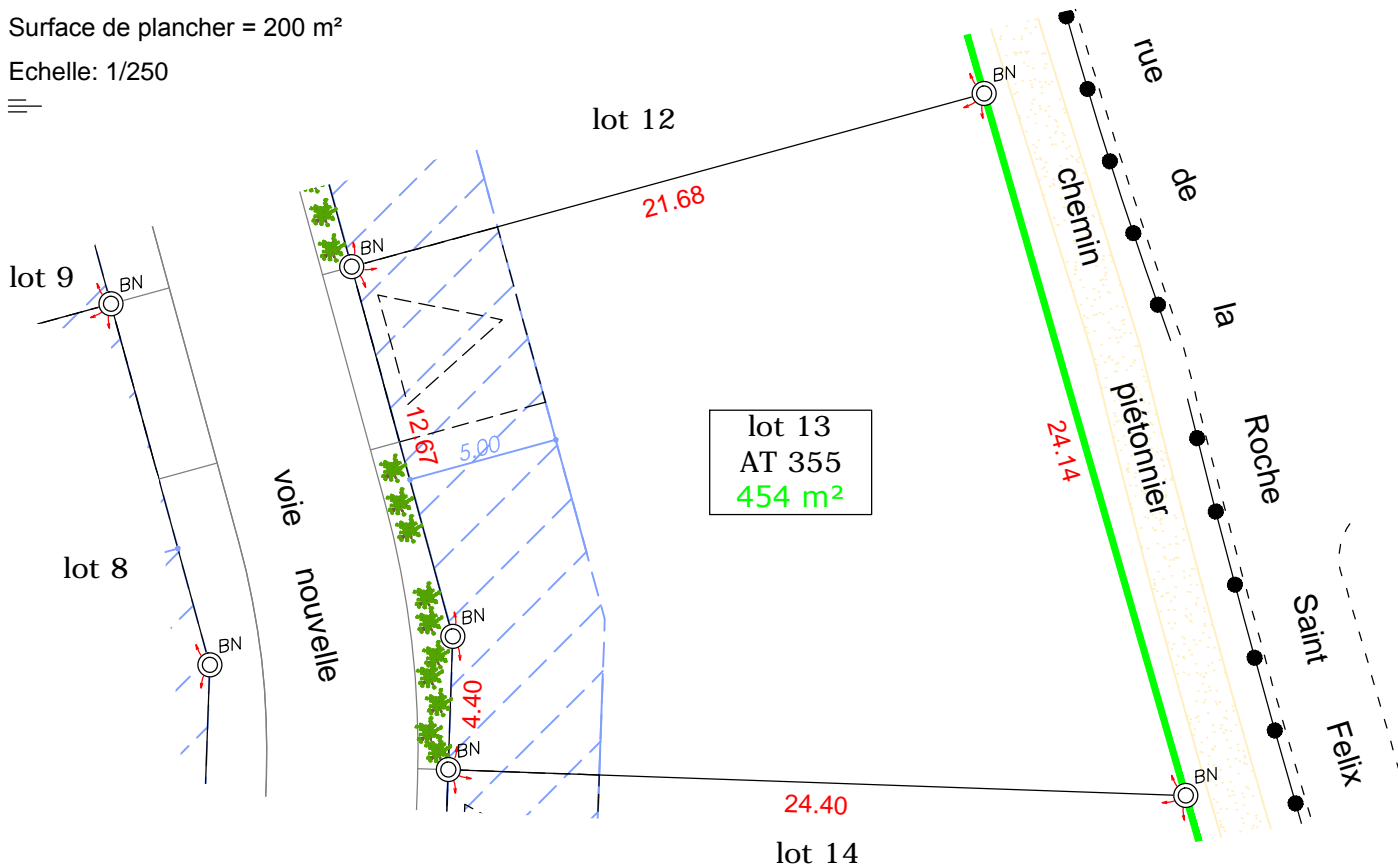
Surface de plancher = 200 m²

Echelle: 1/250

lot 12

BN

21.68

BN

rue de la Roche Saint Felix

chemin piétonnier

lot 9

BN

12.67

5.00

lot 13
AT 355
454 m²

24.14

voie nouvelle

lot 8

BN

BN

4.40

BN

BN

24.40

lot 14